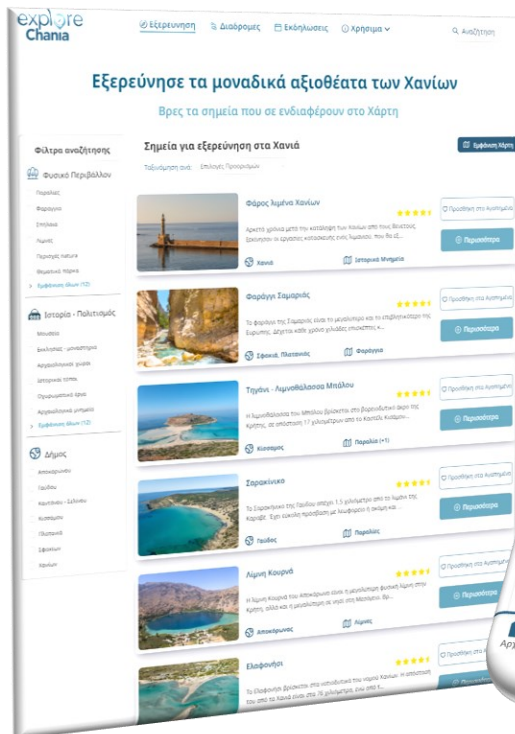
explore Chania

Εξερεύνηση   Διαδρομές   Εκδηλώσεις   Χρήσιμα   Αναζήτηση

Εξερεύνησε τα μοναδικά αξιοθέατα των Χανίων

Βρες τα σημεία που σε ενδιαφέρουν στο Χάρτη

Φίλτρα αναζήτησης

Φυσικό Περιβάλλον

Παραλίες
Φαράγγια
Σπήλαια
Λιμνες
Περιοχές natura
Θεματικά πάρκα
Εμφάνιση όλων (12)

Ιστορία - Πολιτισμός

Μουσεία
Εκκλησίες - μοναστήρια
Αρχαιολογικοί χώροι
Ιστορικοί τόποι
Οχυρωματικά έργα
Αρχιτεκτονικά μνημεία
Εμφάνιση όλων (12)

Δήμος

Αποκόρωνου
Γαύδου
Καντάνου - Σελίνου
Κισσάμου
Πλατανιά
Σφακίων
Χανίων

Σημεία για εξερεύνηση στα Χανιά

Εμφάνιση Χάρτη

Ταξινόμηση ανά: Επιλογές Προτεραιότητας

Φάρος λιμένα Χανίων
Αρκετά χρόνια μετά την κατάληψη των Χανίων από τους Βενετούς ξεκίνησαν οι εργασίες κατασκευής ενός λιμανιού, που θα εξ...
Χανιά   Ιστορικά Μνημεία
Προσθήκη στα Αγαπημένα
Περισσότερα

Φαράγγι Σαμαριάς
Το φαράγγι της Σαμαριάς είναι το μεγαλύτερο και το επιβλητικότερο της Ευρώπης. Δέχεται κάθε χρόνο χιλιάδες επισκέπτες κ...
Σφακιά, Πλατανιάς   Φαράγγια
Προσθήκη στα Αγαπημένα
Περισσότερα

Τηγάνι - Λιμνοθάλασσα Μπάλου
Η λιμνοθάλασσα του Μπάλου βρίσκεται στο βορειοδυτικό άκρο της Κρήτης, σε απόσταση 17 χιλιομέτρων από το Καστέλι Κισάμ...
Κίσσαμος   Παραλία (+1)
Προσθήκη στα Αγαπημένα
Περισσότερα

Σαρακίνικο
Το Σαρακίνικο της Γαύδου απέχει 1,5 χιλιόμετρο από το λιμάνι της Καραβέ. Έχει εύκολη πρόσβαση με λεωφορείο ή όχημα και...
Γαύδος   Παραλίες
Προσθήκη στα Αγαπημένα
Περισσότερα

Λίμνη Κουρνά
Η λίμνη Κουρνά του Αποκόρωνα είναι η μοναδική φυσική λίμνη στην Κρήτη, αλλά και η μεγαλύτερη σε νησί στο Μεσαίωνα. Βρ...
Αποκόρωνας   Λίμνες
Προσθήκη στα Αγαπημένα
Περισσότερα

Ελαφονήσι
Το Ελαφονήσι βρίσκεται στα νοτιοδυτικά του νομού Χανίων, σε απόσταση του από τα Χανιά είναι στα 76 χιλιόμετρα, ένα από τ...
Προσθήκη στα Αγαπημένα

Αρ